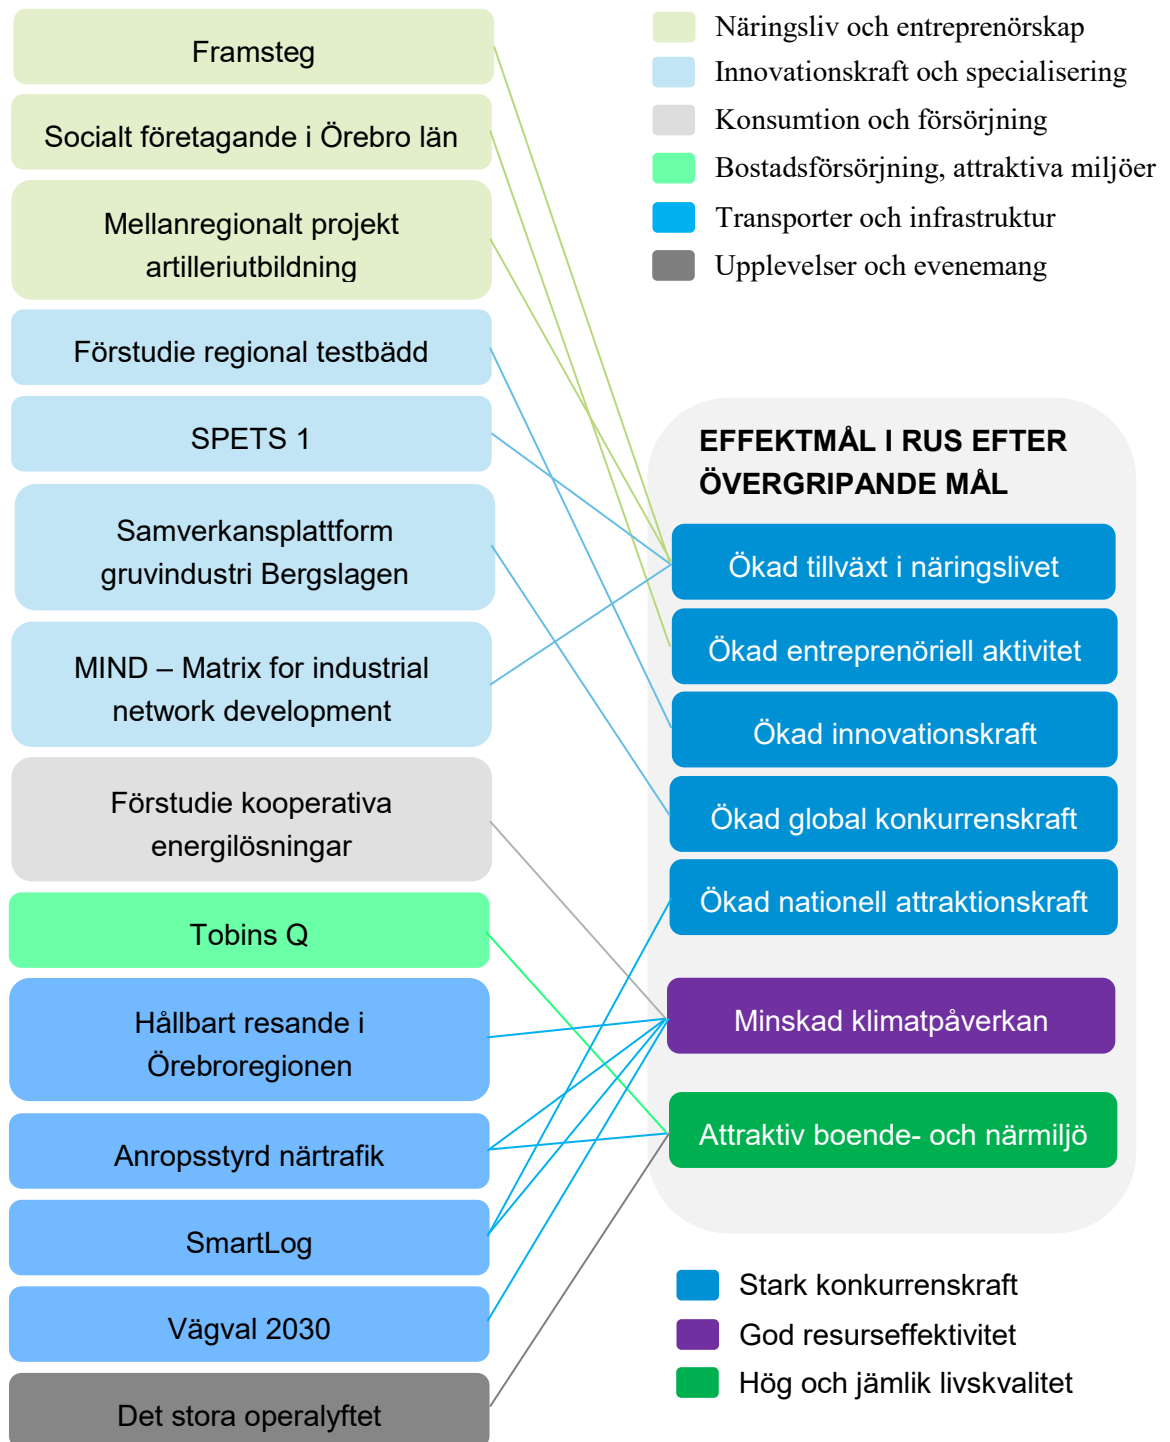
Framsteg

Socialt företagande i Örebro län

Mellanregionalt projekt artilleriutbildning

Förstudie regional testbädd

SPETS 1

Samverkansplattform gruvindustri Bergslagen

MIND – Matrix for industrial network development

Förstudie kooperativa energilösningar

Tobins Q

Hållbart resande i Örebroregionen

Anropsstyrd närtrafik

SmartLog

Vägval 2030

Det stora operalyftet

Näringsliv och entreprenörskap
Innovationskraft och specialisering
Konsumtion och försörjning
Bostadsförsörjning, attraktiva miljöer
Transporter och infrastruktur
Upplevelser och evenemang

EFFEKTMÅL I RUS EFTER ÖVERGRIPANDE MÅL

Ökad tillväxt i näringslivet

Ökad entreprenöriell aktivitet

Ökad innovationskraft

Ökad global konkurrenskraft

Ökad nationell attraktionskraft

Minskad klimatpåverkan

Attraktiv boende- och närmiljö

Stark konkurrenskraft
God resurseffektivitet
Hög och jämlik livskvalitet